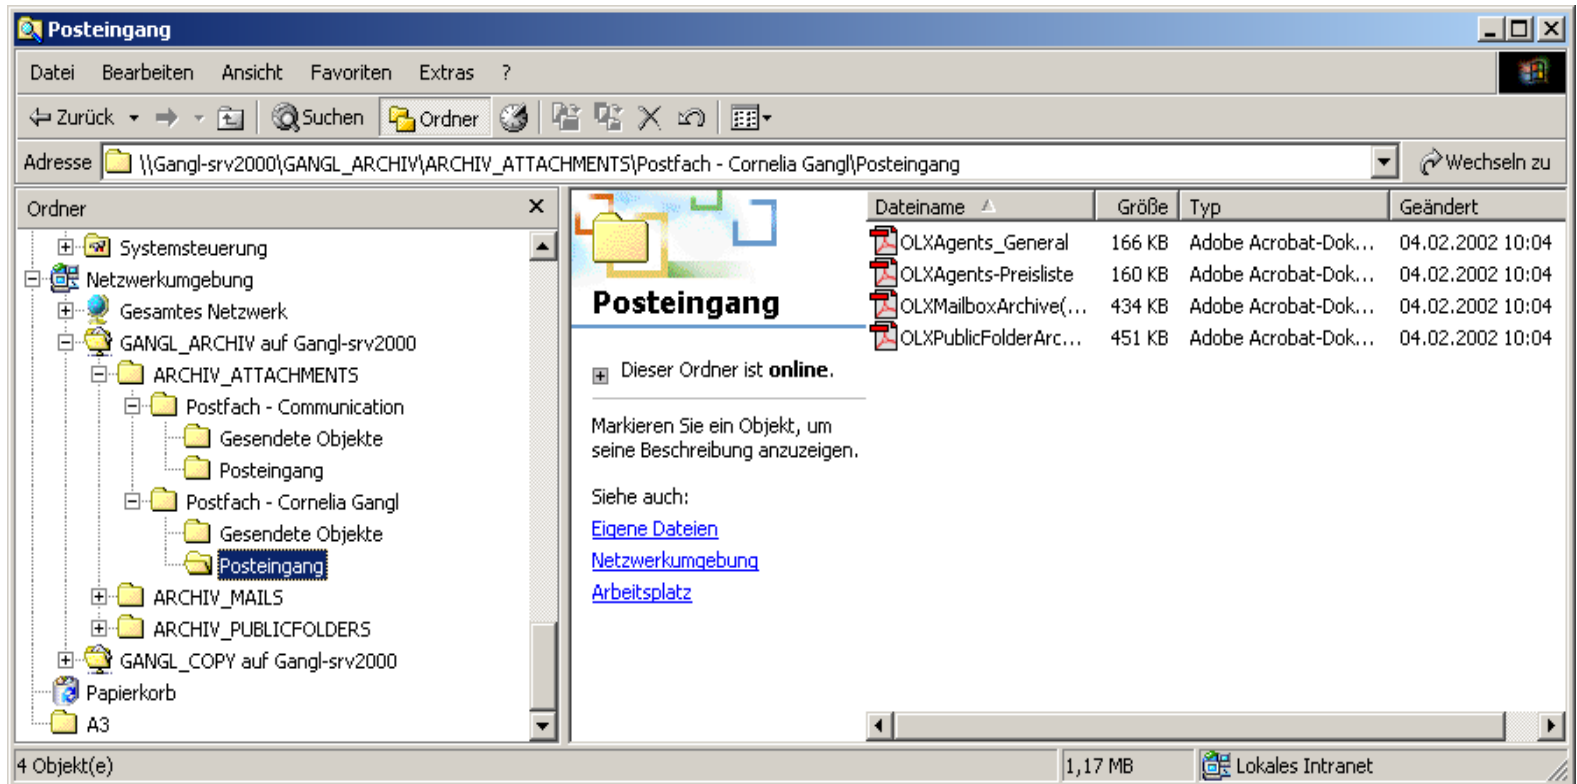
Posteingang

Datei Bearbeiten Ansicht Favoriten Extras ?

Zurück Suchen Ordner

Adresse \\Gangl-srv2000\GANGL_ARCHIV\ARCHIV_ATTACHMENTS\Postfach - Cornelia Gangl\Posteingang

Wechseln zu

Ordner

Systemsteuerung
Netzwerkumgebung
Gesamtes Netzwerk
GANGL_ARCHIV auf Gangl-srv2000
ARCHIV_ATTACHMENTS
Postfach - Communication
Gesendete Objekte
Posteingang
Postfach - Cornelia Gangl
Gesendete Objekte
Posteingang
ARCHIV_MAILS
ARCHIV_PUBLICFOLDERS
GANGL_COPY auf Gangl-srv2000
Papierkorb
A3

Posteingang

Dieser Ordner ist **online**.

Markieren Sie ein Objekt, um seine Beschreibung anzuzeigen.

Siehe auch:
Eigene Dateien
Netzwerkumgebung
Arbeitsplatz

| Dateiname | Größe | Typ | Geändert |
|---|---|---|---|
| OLXAgents_General | 166 KB | Adobe Acrobat-Dok... | 04.02.2002 10:04 |
| OLXAgents-Preisliste | 160 KB | Adobe Acrobat-Dok... | 04.02.2002 10:04 |
| OLXMailboxArchive(... | 434 KB | Adobe Acrobat-Dok... | 04.02.2002 10:04 |
| OLXPublicFolderArc... | 451 KB | Adobe Acrobat-Dok... | 04.02.2002 10:04 |

4 Objekt(e) 1,17 MB Lokales Intranet